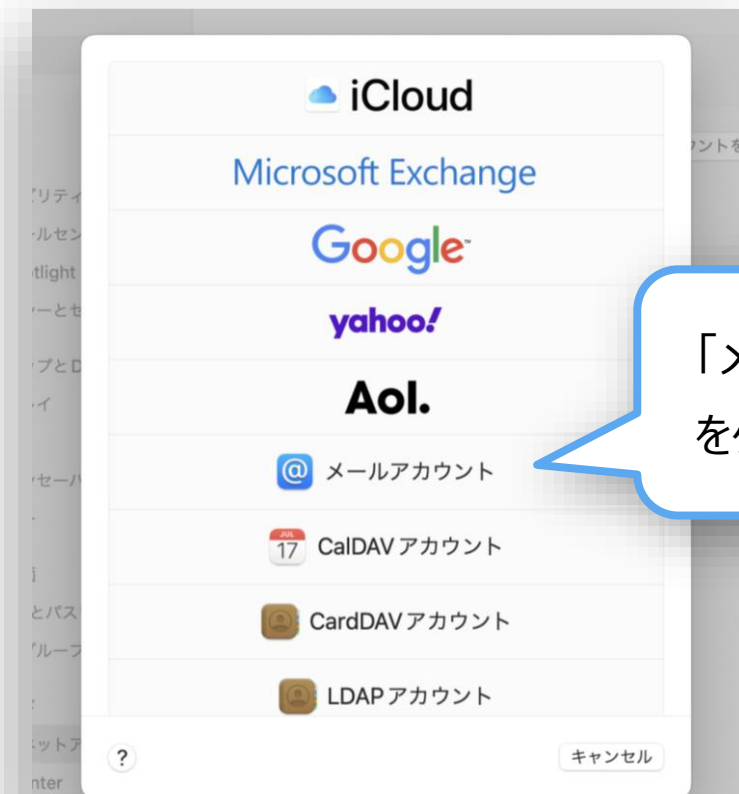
iCloud

Microsoft Exchange

Google

yahoo!

Aol.

メールアカウント

JUL 17 CalDAV アカウント

CardDAV アカウント

LDAP アカウント

?

キャンセル

「メ
を

ウントを

リティ
ルセン
tlight
ーとセ
プとD
イ
セーバ
とパス
ループ
ットア
nter